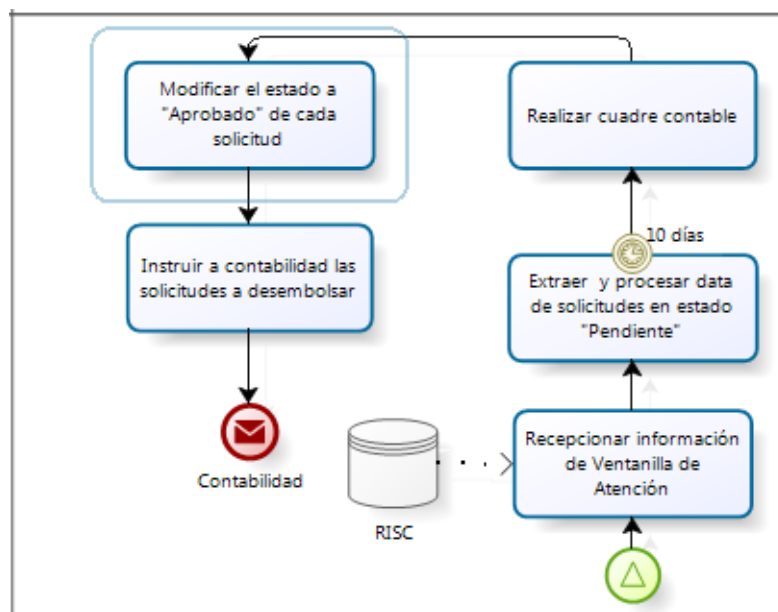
Modificar el estado a "Aprobado" de cada solicitud

Realizar cuadre contable

10 días

Instruir a contabilidad las solicitudes a desembolsar

Extraer y procesar data de solicitudes en estado "Pendiente"

Contabilidad

RISC

Recepcionar información de Ventanilla de Atención